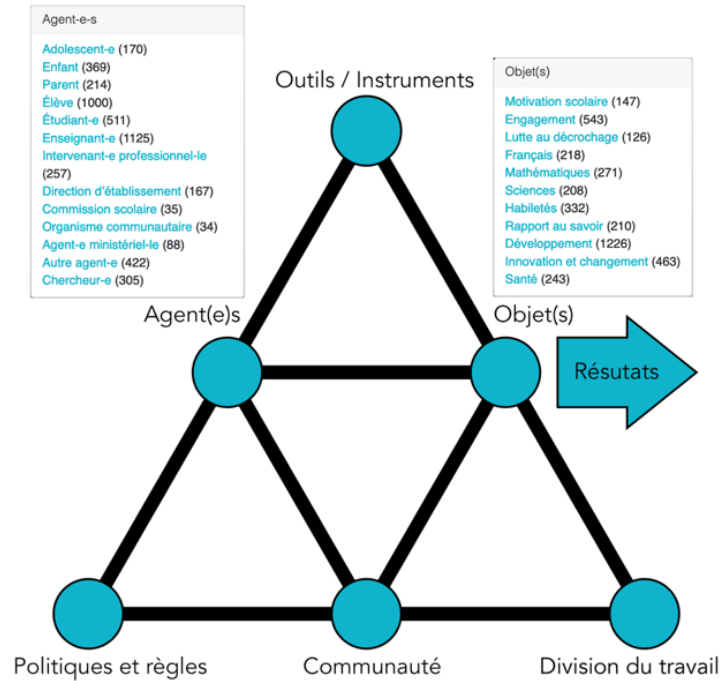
Agent-e-s

Adolescent-e (170)
Enfant (369)
Parent (214)
Élève (1000)
Étudiant-e (511)
Enseignant-e (1125)
Intervenant-e professionnel-le (257)
Direction d'établissement (167)
Commission scolaire (35)
Organisme communautaire (34)
Agent-e ministériel-le (88)
Autre agent-e (422)
Chercheur-e (305)

Outils / Instruments

Objet(s)

Motivation scolaire (147)
Engagement (543)
Lutte au décrochage (126)
Français (218)
Mathématiques (271)
Sciences (208)
Habiletés (332)
Rapport au savoir (210)
Développement (1226)
Innovation et changement (463)
Santé (243)

Agent(e)s

Objet(s)

Résutats

Politiques et règles

Communauté

Division du travail